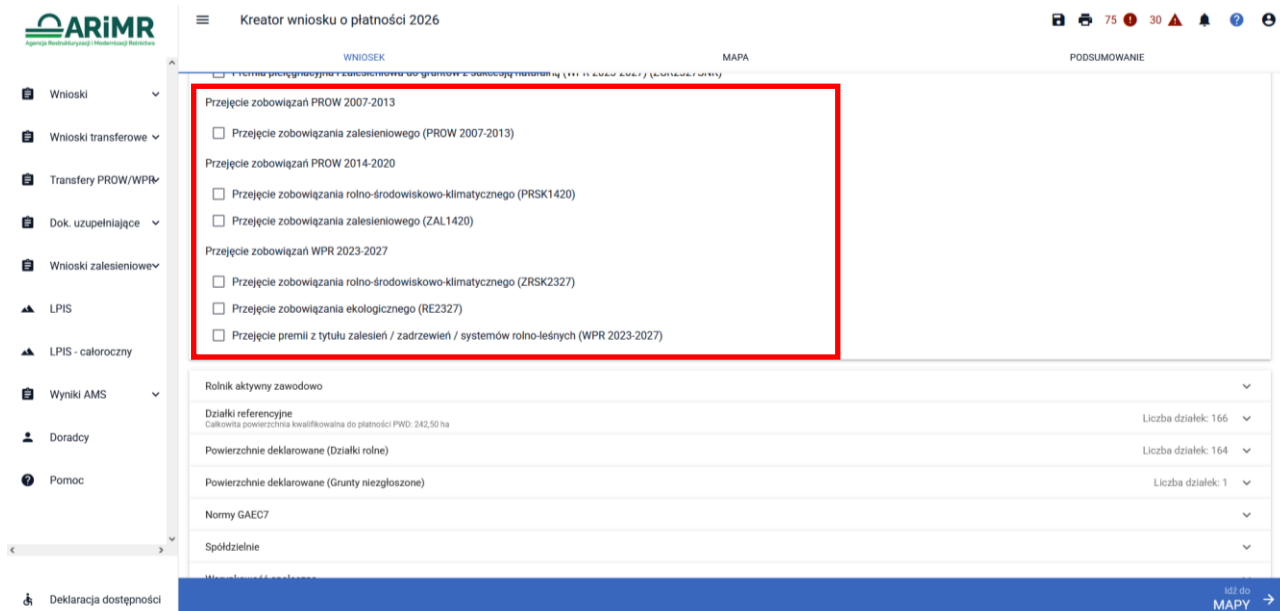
ARiMR
Agencja Restrukturyzacji i Modernizacji Rolnictwa

Kreator wniosku o płatności 2026

75 30

WNIOSEK
MAPA
PODSUMOWANIE

Wnioski
Wnioski transferowe
Transfery PROW/WPR
Dok. uzupełniające
Wnioski zalesieniowe
LPIS
LPIS - całoroczny
Wyniki AMS
Doradcy
Pomoc

Deklaracja dostępności

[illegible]

Przejęcie zobowiązań PROW 2007-2013

Przejęcie zobowiązania zalesieniowego (PROW 2007-2013)

Przejęcie zobowiązań PROW 2014-2020

Przejęcie zobowiązania rolno-środowiskowo-klimatycznego (PRSK1420)

Przejęcie zobowiązania zalesieniowego (ZAL1420)

Przejęcie zobowiązań WPR 2023-2027

Przejęcie zobowiązania rolno-środowiskowo-klimatycznego (ZRSK2327)

Przejęcie zobowiązania ekologicznego (RE2327)

Przejęcie premii z tytułu zalesień / zadrzewień / systemów rolno-leśnych (WPR 2023-2027)

Rolnik aktywny zawodowo

Działki referencyjne
Całkowita powierzchnia kwalifikowalna do płatności PWD: 242,50 ha
Liczba działek: 166

Powierzchnie deklarowane (Działki rolne)
Liczba działek: 164

Powierzchnie deklarowane (Grunty niezgłoszone)
Liczba działek: 1

Normy GAEC7

Spółdzielnie

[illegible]

Idź do
MAPY